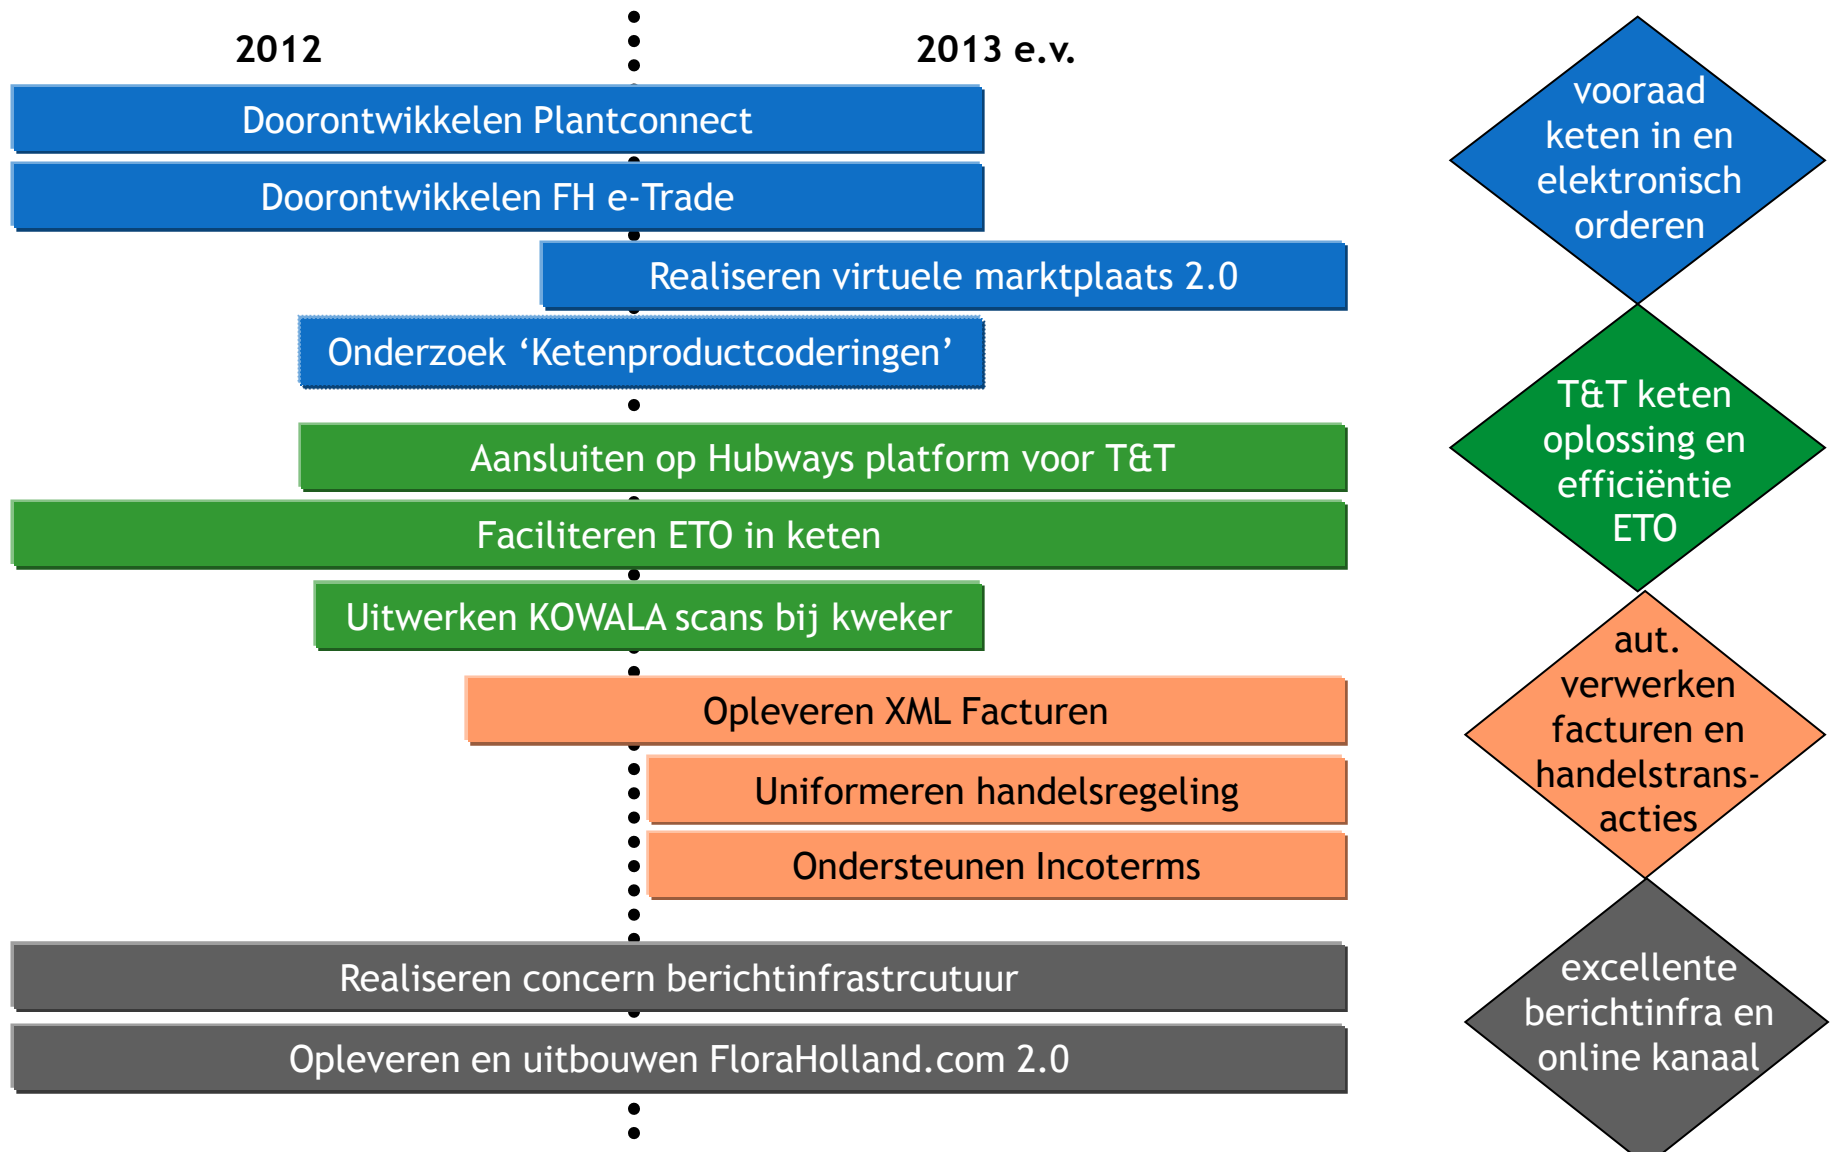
2012

2013 e.v.

Doorontwikkelen Plantconnect

Doorontwikkelen FH e-Trade

Realiseren virtuele marktplaats 2.0

Onderzoek ‘Ketenproductcoderingen’

Aansluiten op Hubways platform voor T&T

Faciliteren ETO in keten

Uitwerken KOWALA scans bij kweker

Opleveren XML Facturen

Uniformeren handelsregeling

Ondersteunen Incoterms

Realiseren concern berichtinfrastrcutuur

Opleveren en uitbouwen FloraHolland.com 2.0

vooraad keten in en elektronisch orderen

T&T keten oplossing en efficiëntie ETO

aut. verwerken facturen en handelstransacties

excellente berichtinfra en online kanaal